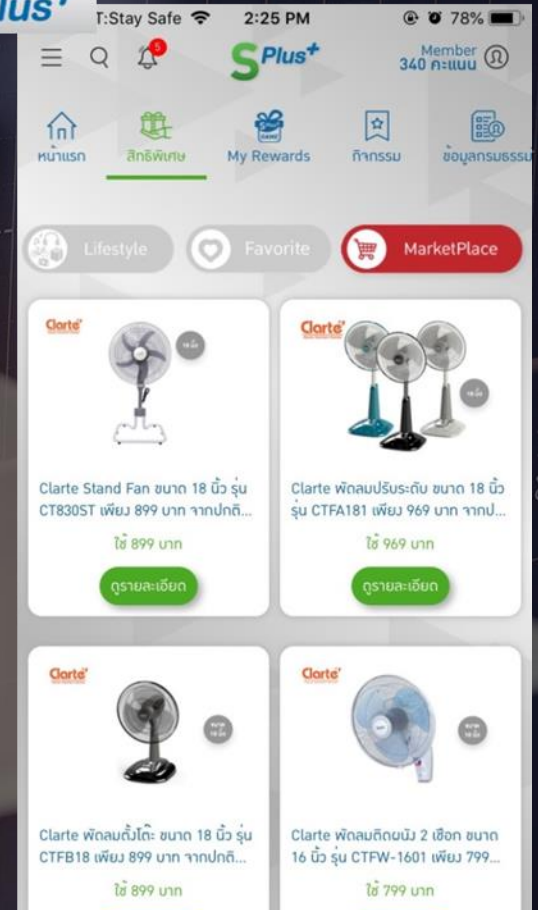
lus⁺ T:Stay Safe 2:25 PM 78%

5

S Plus⁺

Member 340 คะแนน

หน้าแรก สิทธิพิเศษ My Rewards กิจกรรม ข้อมูลกรมธรรม

Lifestyle Favorite MarketPlace

Clarte

18 นิ้ว

Clarte Stand Fan ขนาด 18 นิ้ว รุ่น CT830ST เพียง 899 บาท จากปกติ...

ใช้ 899 บาท

ดูรายละเอียด

Clarte

18 นิ้ว

Clarte พัดลมปรับระดับ ขนาด 18 นิ้ว รุ่น CTFA181 เพียง 969 บาท จากป...

ใช้ 969 บาท

ดูรายละเอียด

Clarte

ขนาด 18 นิ้ว

Clarte พัดลมตั้งโต๊ะ ขนาด 18 นิ้ว รุ่น CTFB18 เพียง 899 บาท จากปกติ...

ใช้ 899 บาท

Clarte

ขนาด 16 นิ้ว

Clarte พัดลมติดผนัง 2 เชือก ขนาด 16 นิ้ว รุ่น CTFW-1601 เพียง 799...

ใช้ 799 บาท